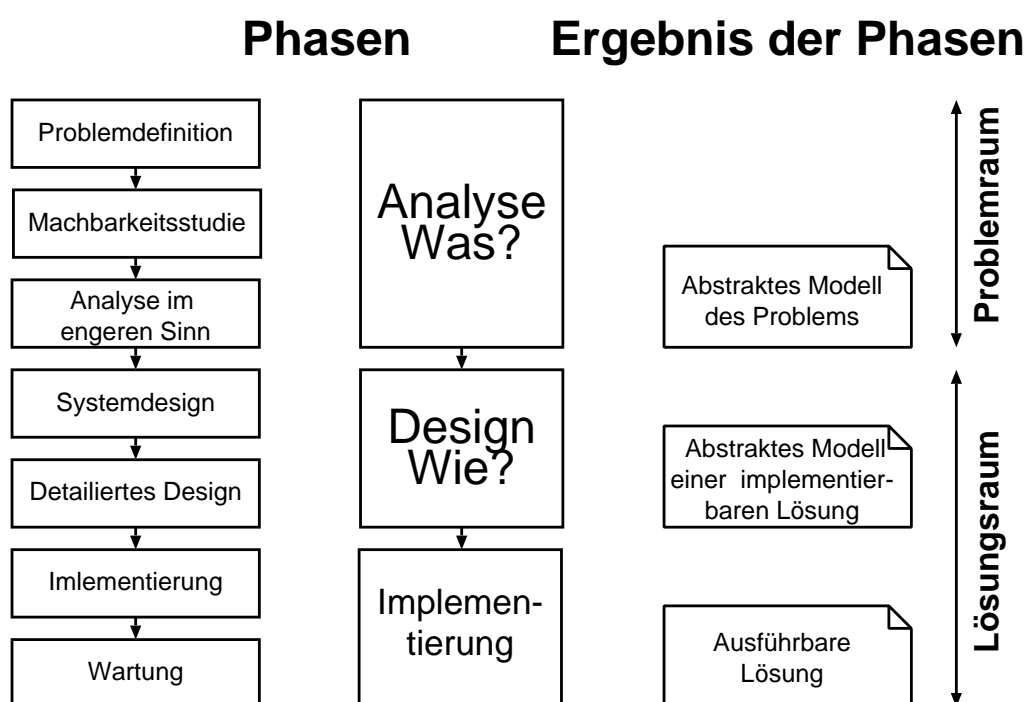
Phasen Ergebnis der Phasen

Problemdefinition

Machbarkeitsstudie

Analyse im engeren Sinn

Systemdesign

Detailiertes Design

Imlementierung

Wartung

Analyse Was?

Design Wie?

Implementierung

Abstraktes Modell des Problems

Abstraktes Modell einer implementierbaren Lösung

Ausführbare Lösung

Problemraum

Lösungsraum